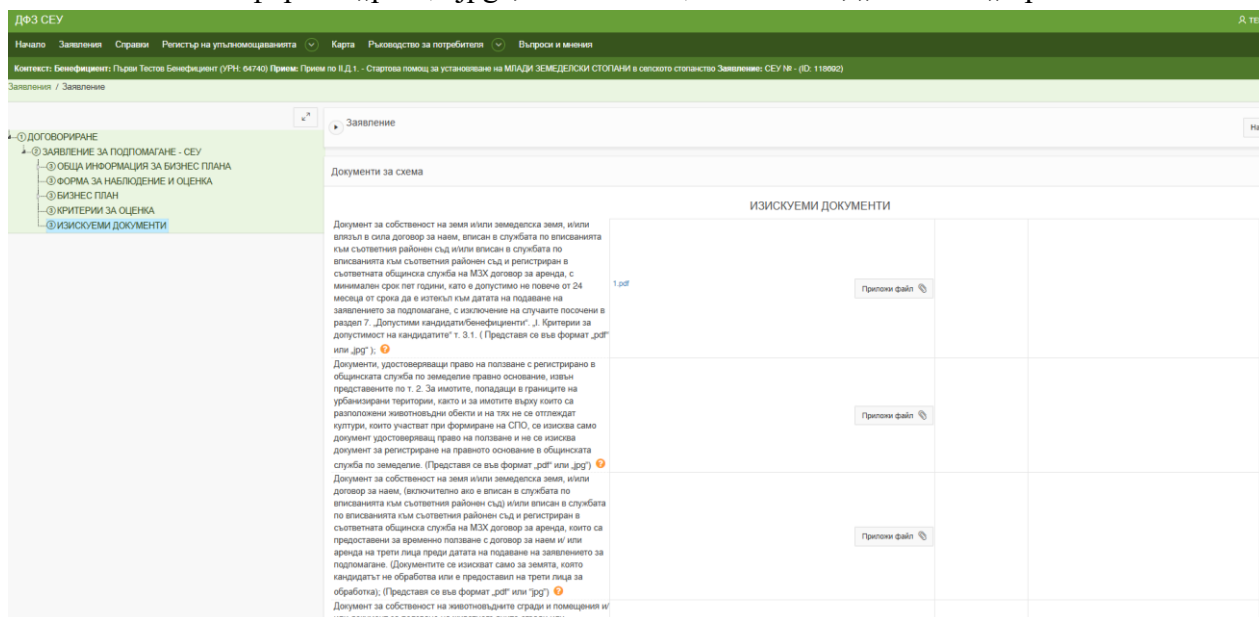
ДФЗ СЕУ

Я ТЕ

Начало Заявления Справки Регистър на упълномощаванията Карта Ръководство за потребителя Въпроси и мнения

Контекст: Бенефициент: Първи Тестов Бенефициент (УРН: 64740) Прием: Прием по II.Д.1. - Стартова помощ за установяване на МЛАДИ ЗЕМЕДЕЛСКИ СТОПАНИ в селското стопанство Заявление: СЕУ № - (ID: 118692)

Заявления / Заявление

ДОГОВОРИРАНЕ
ЗАЯВЛЕНИЕ ЗА ПОДПОМАГАНЕ - СЕУ
ОБЩА ИНФОРМАЦИЯ ЗА БИЗНЕС ПЛАНА
ФОРМА ЗА НАБЛЮДЕНИЕ И ОЦЕНКА
БИЗНЕС ПЛАН
КРИТЕРИИ ЗА ОЦЕНКА
ИЗИСКУЕМИ ДОКУМЕНТИ

Заявление

На

Документи за схема

ИЗИСКУЕМИ ДОКУМЕНТИ

Документ за собственост на земя и/или земеделска земя, и/или влязъл в сила договор за наем, вписан в службата по вписванията към съответния районен съд и/или вписан в службата по вписванията към съответния районен съд и регистриран в съответната общинска служба на МЗХ договор за аренда, с минимален срок пет години, като е допустимо не повече от 24 месеца от срока да е изтекъл към датата на подаване на заявлението за подпомагане, с изключение на случаите посочени в раздел 7. „Допустими кандидати/бенефициенти". „I. Критерии за допустимост на кандидатите" т. 3.1. ( Представя се във формат „pdf" или „jpg" );

1.pdf

Приложи файл

Документи, удостоверяващи право на ползване с регистрирано в общинската служба по земеделие правно основание, извън представените по т. 2. За имотите, попадащи в границите на урбанизирани територии, както и за имотите върху които са разположени животновъдни обекти и на тях не се отглеждат култури, които участват при формиране на СПО, се изисква само документ удостоверяващ право на ползване и не се изисква документ за регистриране на правното основание в общинската служба по земеделие. (Представя се във формат „pdf" или „jpg")

Приложи файл

Документ за собственост на земя и/или земеделска земя, и/или договор за наем, (включително ако е вписан в службата по вписванията към съответния районен съд) и/или вписан в службата по вписванията към съответния районен съд и регистриран в съответната общинска служба на МЗХ договор за аренда, които са предоставени за временно ползване с договор за наем и/ или аренда на трети лица преди датата на подаване на заявлението за подпомагане. (Документите се изискват само за земята, която кандидатът не обработва или е предоставил на трети лица за обработка); (Представя се във формат „pdf" или "jpg")

Приложи файл

Документ за собственост на животновъдните сгради и помещения и/ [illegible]